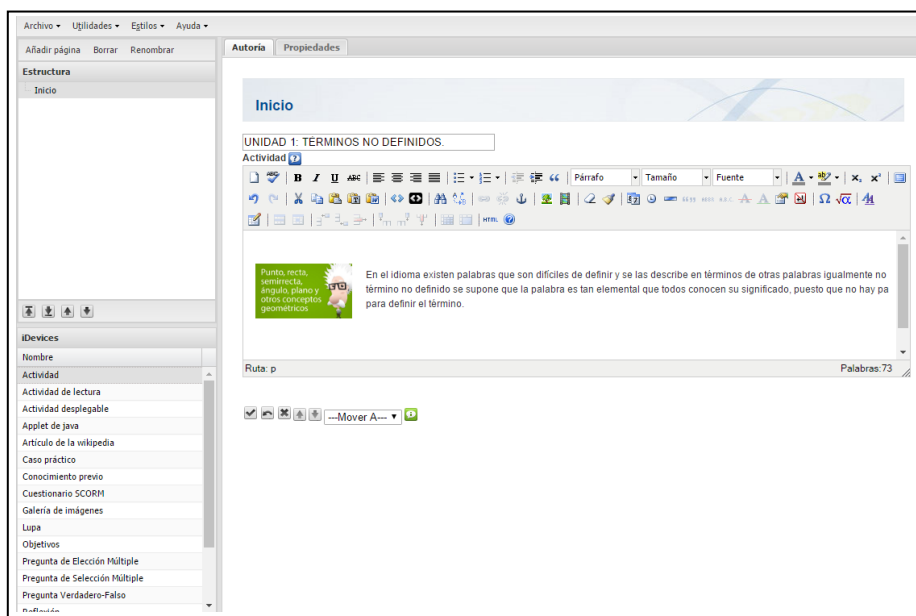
Archivo ▾ Utilidades ▾ Estilos ▾ Ayuda ▾

Añadir página Borrar Renombrar

Estructura

Inicio

iDevices

Nombre

Actividad
Actividad de lectura
Actividad desplegable
Applet de java
Artículo de la wikipedia
Caso práctico
Conocimiento previo
Cuestionario SCORM
Galería de imágenes
Lupa
Objetivos
Pregunta de Elección Múltiple
Pregunta de Selección Múltiple
Pregunta Verdadero-Falso
Reflexión

Autoría Propiedades

Inicio

UNIDAD 1: TÉRMINOS NO DEFINIDOS.

Actividad

Párrafo Tamaño Fuente

HTML

Punto, recta, semirrecta, ángulo, plano y otros conceptos geométricos

En el idioma existen palabras que son difíciles de definir y se las describe en términos de otras palabras igualmente no término no definido se supone que la palabra es tan elemental que todos conocen su significado, puesto que no hay pa para definir el término.

Ruta: p

Palabras:73

---Mover A---